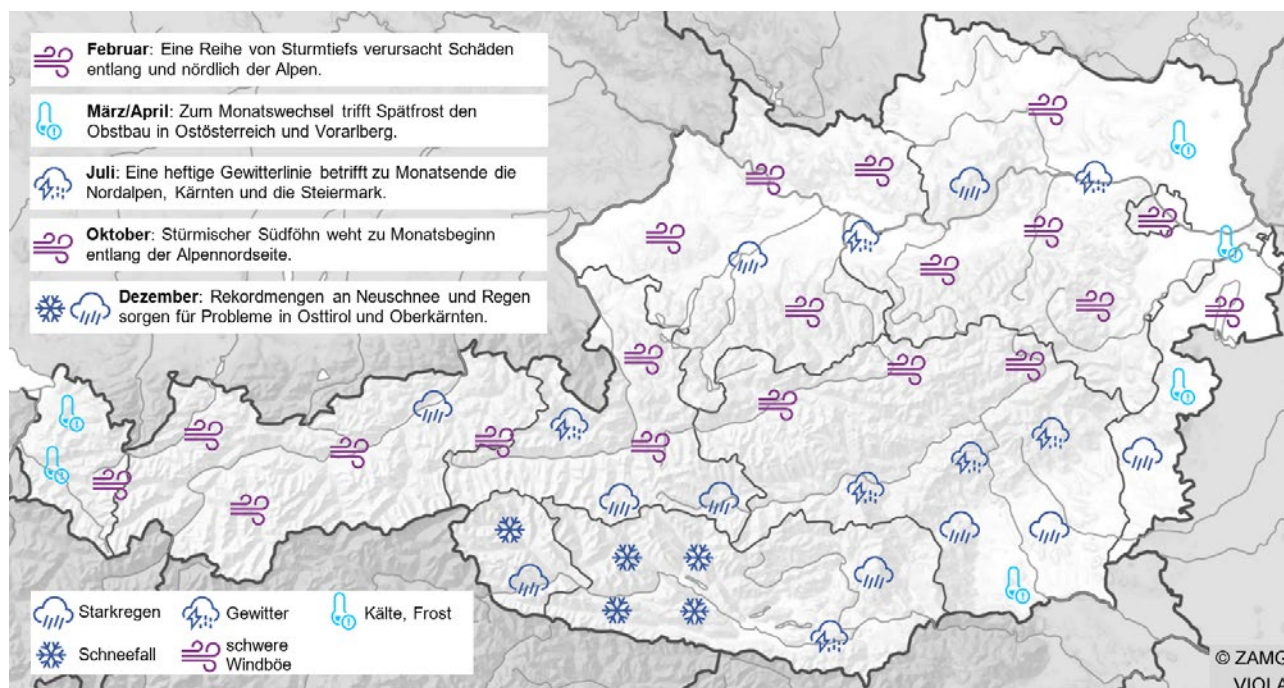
Februar: Eine Reihe von Sturmtiefs verursacht Schäden entlang und nördlich der Alpen.

März/April: Zum Monatswechsel trifft Spätfrost den Obstbau in Ostösterreich und Vorarlberg.

Juli: Eine heftige Gewitterlinie betrifft zu Monatsende die Nordalpen, Kärnten und die Steiermark.

Oktober: Stürmischer Südföhn weht zu Monatsbeginn entlang der Alpennordseite.

Dezember: Rekordmengen an Neuschnee und Regen sorgen für Probleme in Osttirol und Oberkärnten.

Starkregen
Gewitter
Kälte, Frost
Schneefall
schwere Windböe

© ZAMG
VIOLA